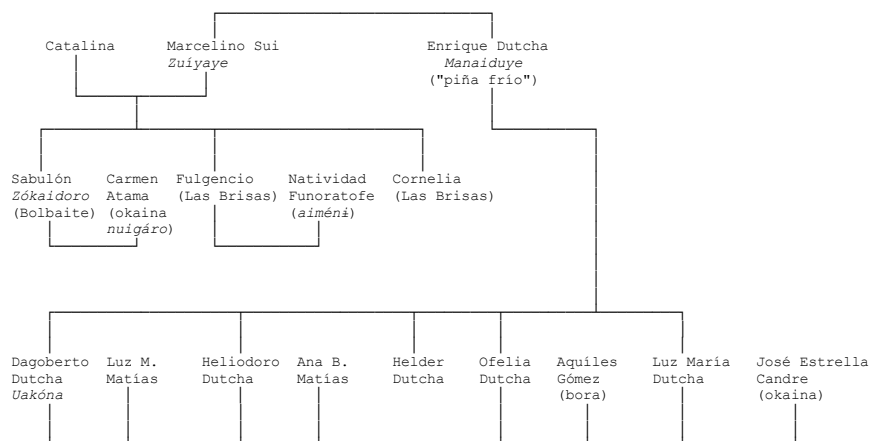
Catalina

Marcelino Sui
Zuíyaye

Enrique Dutcha
Manaiduye
("piña frío")

Sabulón
Zókaidoro
(Bolbaite)

Carmen
Atama
(okaina
nuigáro)

Fulgencio
(Las Brisas)

Natividad
Funoratofe
(aiméni)

Cornelia
(Las Brisas)

Dagoberto
Dutcha
Uakóna

Luz M.
Matías

Heliodoro
Dutcha

Ana B.
Matías

Helder
Dutcha

Ofelia
Dutcha

Aquíles
Gómez
(bora)

Luz María
Dutcha

José Estrella
Candre
(okaina)